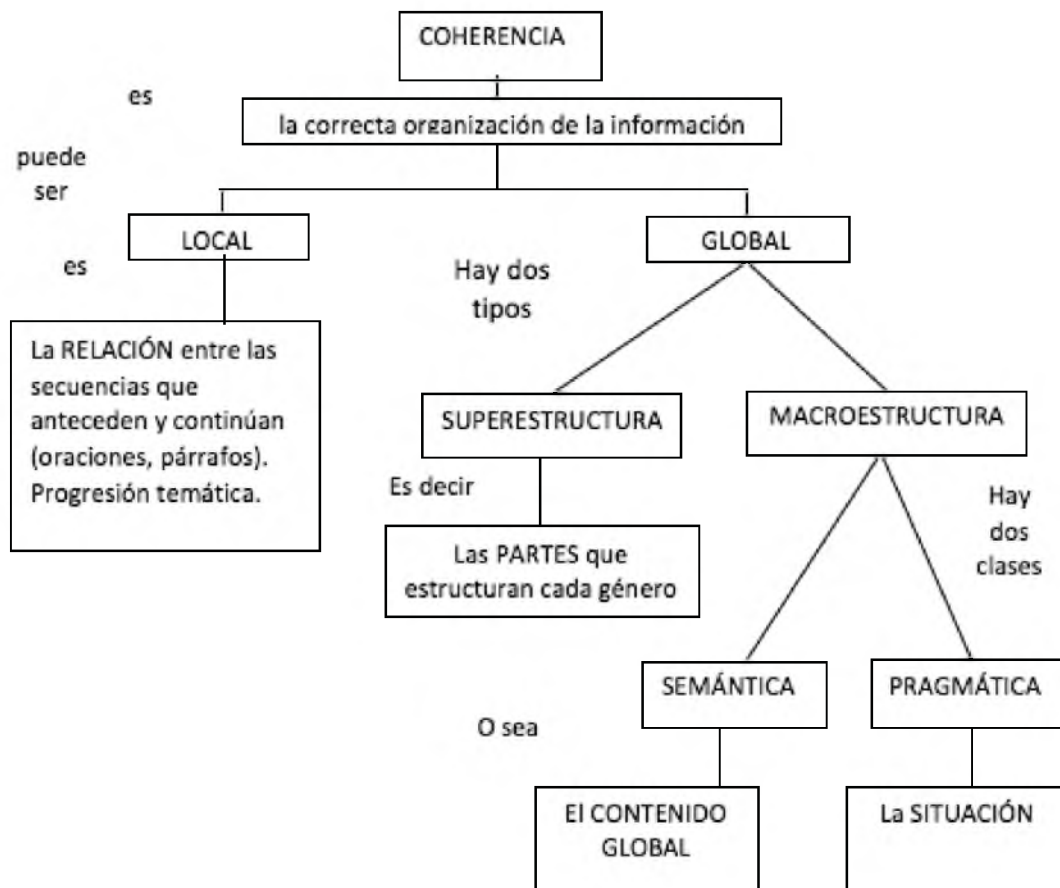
COHERENCIA

es

la correcta organización de la información

puede ser

LOCAL

es

La RELACIÓN entre las secuencias que anteceden y continúan (oraciones, párrafos). Progresión temática.

GLOBAL

Hay dos tipos

SUPERESTRUCTURA

Es decir

Las PARTES que estructuran cada género

MACROESTRUCTURA

Hay dos clases

SEMÁNTICA

O sea

El CONTENIDO GLOBAL

PRAGMÁTICA

La SITUACIÓN